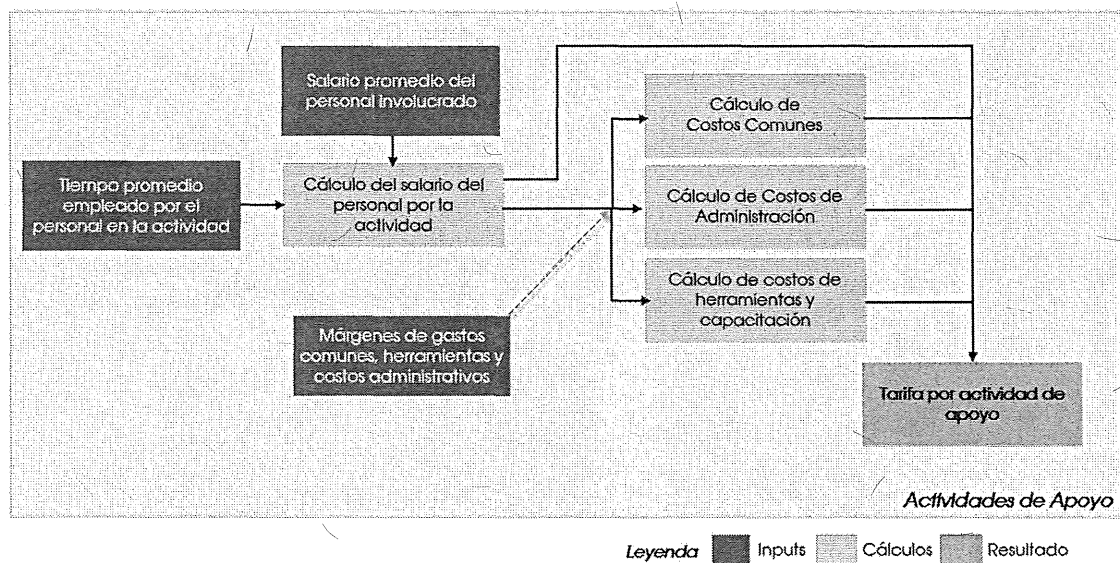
Salario promedio del personal involucrado

Tiempo promedio empleado por el personal en la actividad

Cálculo del salario del personal por la actividad

Cálculo de Costos Comunes

Cálculo de Costos de Administración

Cálculo de costos de herramientas y capacitación

Márgenes de gastos comunes, herramientas y costos administrativos

Tarifa por actividad de apoyo

Actividades de Apoyo

Leyenda Inputs Cálculos Resultado